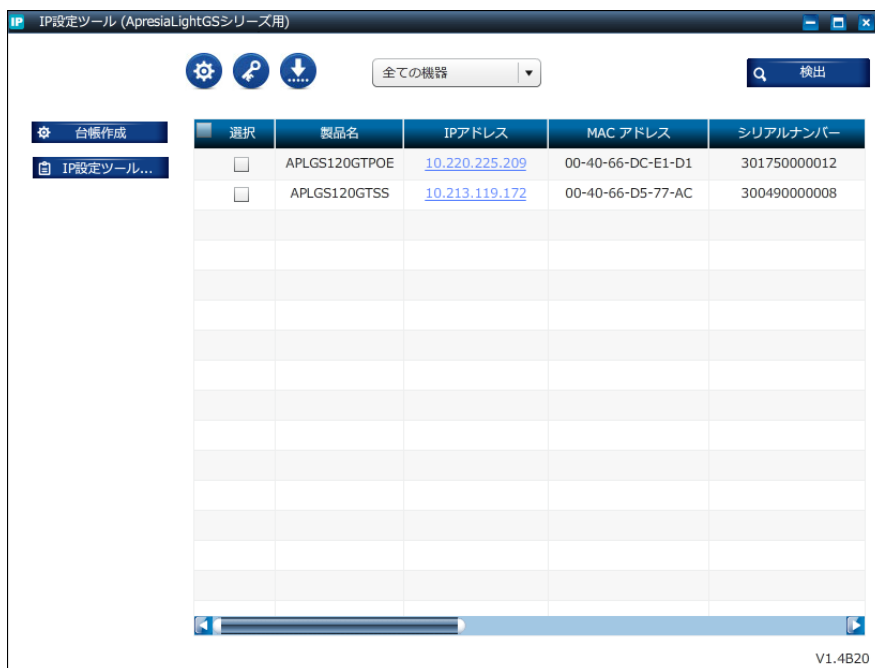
IP IP設定ツール (ApresiaLightGSシリーズ用)

全ての機器

検出

台帳作成

IP設定ツール...

| 選択 | 製品名 | IPアドレス | MAC アドレス | シリアルナンバー |
|---|---|---|---|---|
| | APLGS120GTPOE | 10.220.225.209 | 00-40-66-DC-E1-D1 | 301750000012 |
| | APLGS120GTSS | 10.213.119.172 | 00-40-66-D5-77-AC | 300490000008 |

V1.4B20